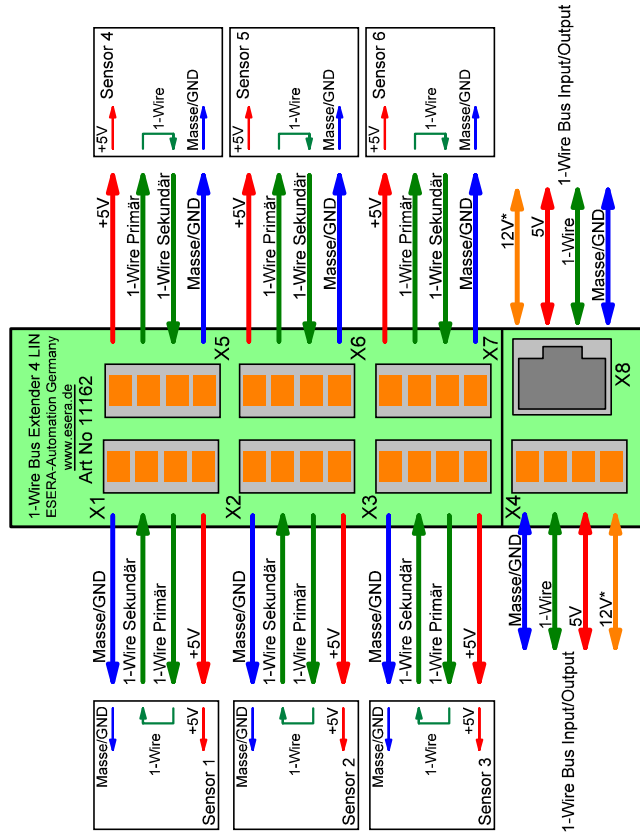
Sensor 4
+5V
1-Wire
Masse/GND

Sensor 5
+5V
1-Wire
Masse/GND

Sensor 6
+5V
1-Wire
Masse/GND

1-Wire Bus Input/Output

+5V
1-Wire Primär
1-Wire Sekundär
Masse/GND

+5V
1-Wire Primär
1-Wire Sekundär
Masse/GND

+5V
1-Wire Primär
1-Wire Sekundär
Masse/GND

12V*
5V
1-Wire
Masse/GND

X5
X6
X7
X8

1-Wire Bus Extender 4 LIN
ESERA-Automation Germany
www.esera.de
Art No 11162

X1
X2
X3
X4

Masse/GND
1-Wire Sekundär
1-Wire Primär
+5V

Masse/GND
1-Wire Sekundär
1-Wire Primär
+5V

Masse/GND
1-Wire Sekundär
1-Wire Primär
+5V

Masse/GND
1-Wire
5V
12V*

Masse/GND
1-Wire
+5V
Sensor 1

Masse/GND
1-Wire
+5V
Sensor 2

Masse/GND
1-Wire
+5V
Sensor 3

1-Wire Bus Input/Output